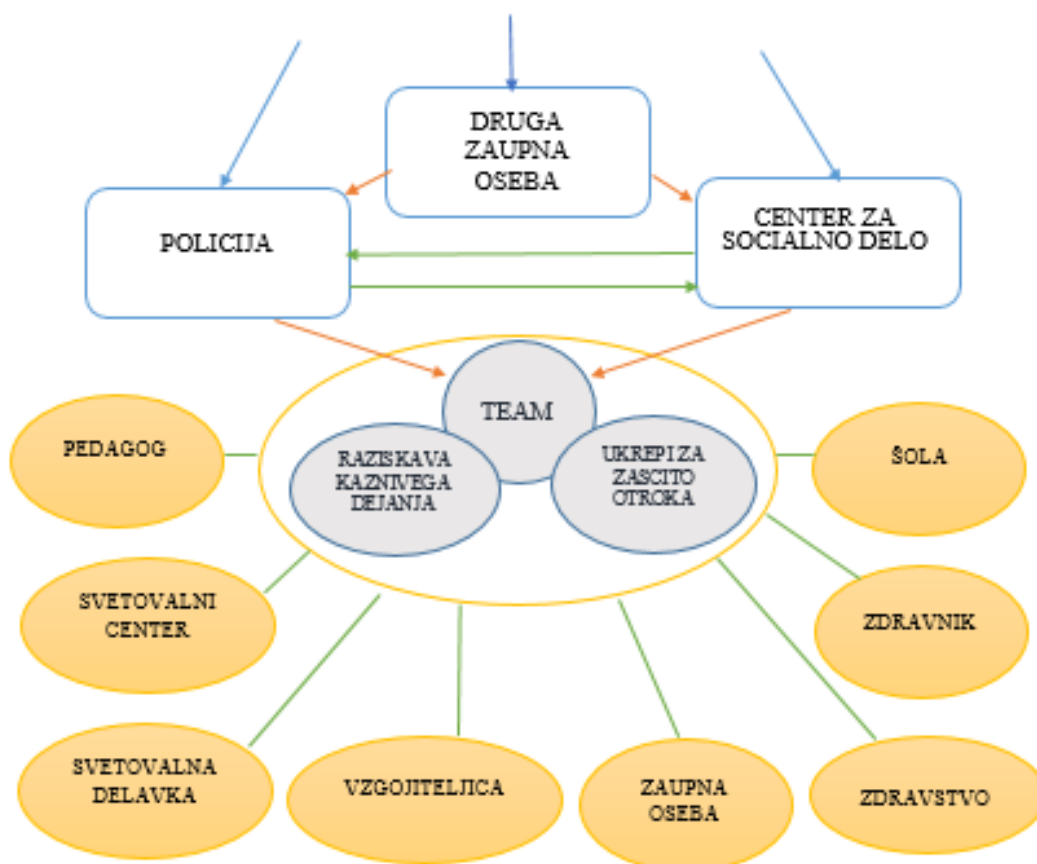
DRUGA ZAUPNA OSEBA

POLICIJA

CENTER ZA SOCIALNO DELO

TEAM

RAZISKAVA KAZNIVEGA DEJANJA

UKREPI ZA ZASCITO OTROKA

PEDAGOG

ŠOLA

SVETOVALNI CENTER

ZDRAVNIK

SVETOVALNA DELAVKA

VZGOJITELJICA

ZAUPNA OSEBA

ZDRAVSTVO